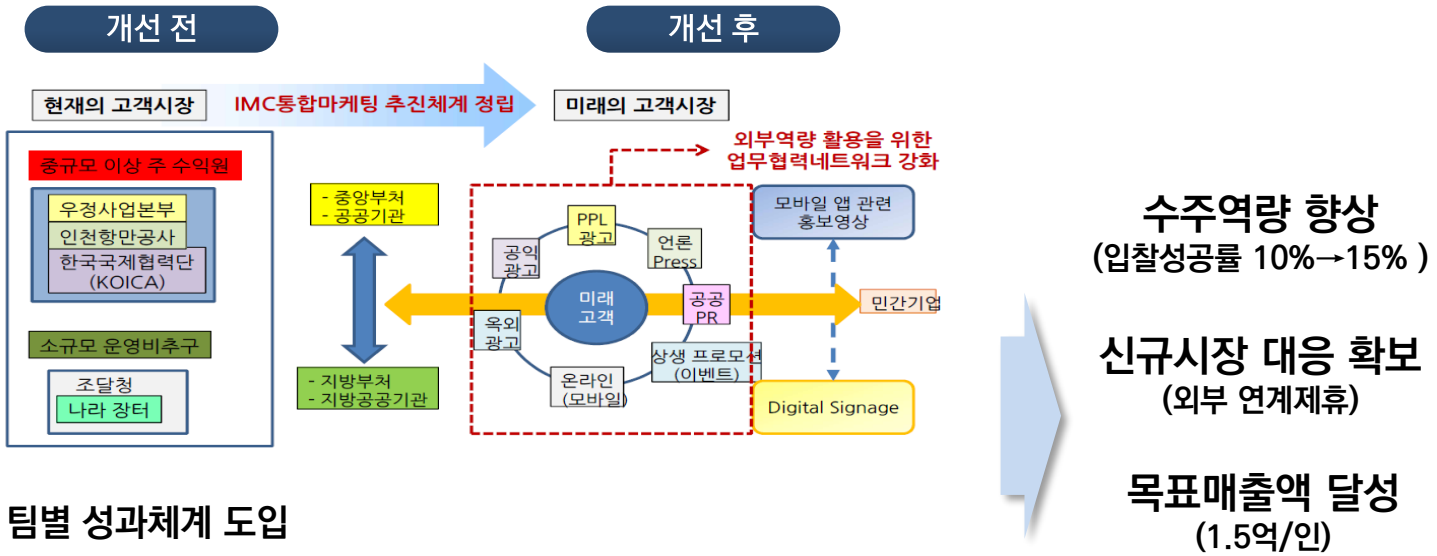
개선 전

개선 후

현재의 고객시장

IMC통합마케팅 추진체계 정립

미래의 고객시장

외부역량 활용을 위한 업무협력네트워크 강화

중규모 이상 주 수익원

우정사업본부

인천항만공사

한국국제협력단 (KOICA)

소규모 운영비추구

조달청

나라 장터

- 중앙부처
- 공공기관

- 지방부처
- 지방공공기관

PPL 광고

공익 광고

언론 Press

미래 고객

공공 PR

옥외 광고

상생 프로모션 (이벤트)

온라인 (모바일)

모바일 앱 관련 홍보영상

민간기업

Digital Signage

수주역량 향상
(입찰성공률 10%→15% )

신규시장 대응 확보
(외부 연계제휴)

목표매출액 달성
(1.5억/인)

팀별 성과체계 도입